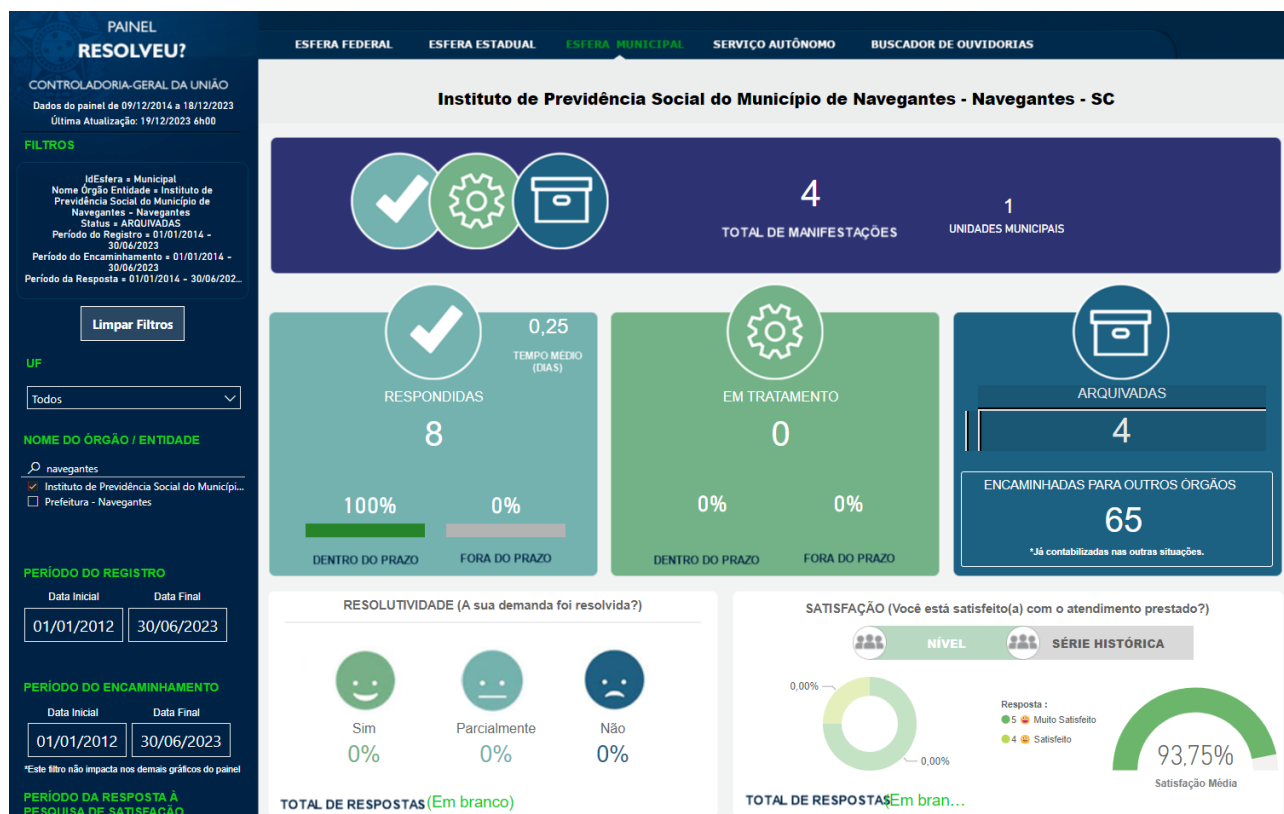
PAINEL
RESOLVEU?

CONTROLADORIA-GERAL DA UNIÃO
Dados do painel de 09/12/2014 a 18/12/2023
Última Atualização: 19/12/2023 6h00

FILTROS

IdEsfera = Municipal
Nome Órgão Entidade = Instituto de Previdência Social do Município de Navegantes - Navegantes
Status = ARQUIVADAS
Período do Registro = 01/01/2014 - 30/06/2023
Período do Encaminhamento = 01/01/2014 - 30/06/2023
Período da Resposta = 01/01/2014 - 30/06/202...

Limpar Filtros

UF
Todos

NOME DO ÓRGÃO / ENTIDADE
navegantes
Instituto de Previdência Social do Municípi...
Prefeitura - Navegantes

PERÍODO DO REGISTRO
Data Inicial | Data Final
01/01/2012 | 30/06/2023

PERÍODO DO ENCAMINHAMENTO
Data Inicial | Data Final
01/01/2012 | 30/06/2023
*Este filtro não impacta nos demais gráficos do painel

PERÍODO DA RESPOSTA À PESQUISA DE SATISFAÇÃO

ESFERA FEDERAL | ESFERA ESTADUAL | ESFERA MUNICIPAL | SERVIÇO AUTÔNOMO | BUSCADOR DE OUVIDORIAS

Instituto de Previdência Social do Município de Navegantes - Navegantes - SC

4
TOTAL DE MANIFESTAÇÕES

1
UNIDADES MUNICIPAIS

0,25
TEMPO MÉDIO (DIAS)

RESPONDIDAS
8
100% 0%
DENTRO DO PRAZO FORA DO PRAZO

EM TRATAMENTO
0
0% 0%
DENTRO DO PRAZO FORA DO PRAZO

ARQUIVADAS
4

ENCAMINHADAS PARA OUTROS ÓRGÃOS
65
*Já contabilizadas nas outras situações.

RESOLUTIVIDADE (A sua demanda foi resolvida?)
Sim 0%
Parcialmente 0%
Não 0%
TOTAL DE RESPOSTAS (Em branco)

SATISFAÇÃO (Você está satisfeito(a) com o atendimento prestado?)
NÍVEL SÉRIE HISTÓRICA
0,00%
0,00%
Resposta :
5 Muito Satisfeito
4 Satisfeito
93,75%
Satisfação Média
TOTAL DE RESPOSTAS (Em bran...